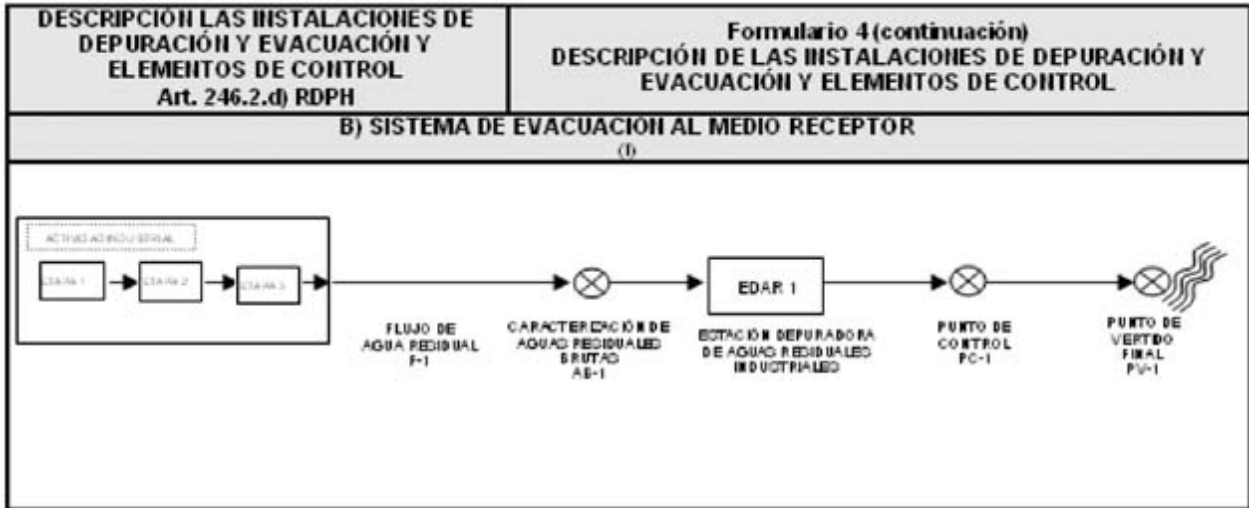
DESCRIPCIÓN LAS INSTALACIONES DE DEPURACIÓN Y EVACUACIÓN Y ELEMENTOS DE CONTROL
Art. 246.2.d) RDPH

Formulario 4 (continuación)
DESCRIPCIÓN DE LAS INSTALACIONES DE DEPURACIÓN Y EVACUACIÓN Y ELEMENTOS DE CONTROL

B) SISTEMA DE EVACUACION AL MEDIO RECEPTOR
(I)

ACTIVIDAD INDUSTRIAL

ETAPA 1

ETAPA 2

ETAPA 3

FLUJO DE AGUA RESIDUAL F-1

CARACTERIZACIÓN DE AGUAS RESIDUALES BRUTAS AB-1

EDAR 1

ESTACIÓN DEPURADORA DE AGUAS RESIDUALES INDUSTRIALES

PUNTO DE CONTROL PC-1

PUNTO DE VERTIDO FINAL PV-1